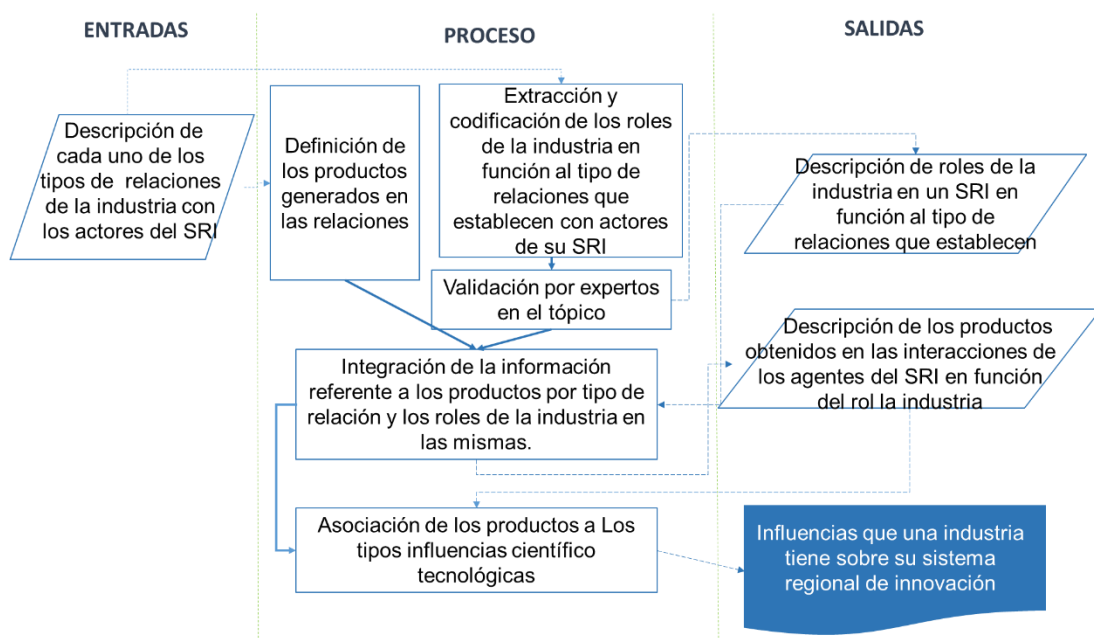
ENTRADAS

PROCESO

SALIDAS

Descripción de cada uno de los tipos de relaciones de la industria con los actores del SRI

Definición de los productos generados en las relaciones

Extracción y codificación de los roles de la industria en función al tipo de relaciones que establecen con actores de su SRI

Validación por expertos en el tópico

Integración de la información referente a los productos por tipo de relación y los roles de la industria en las mismas.

Asociación de los productos a Los tipos influencias científico tecnológicas

Descripción de roles de la industria en un SRI en función al tipo de relaciones que establecen

Descripción de los productos obtenidos en las interacciones de los agentes del SRI en función del rol la industria

Influencias que una industria tiene sobre su sistema regional de innovación